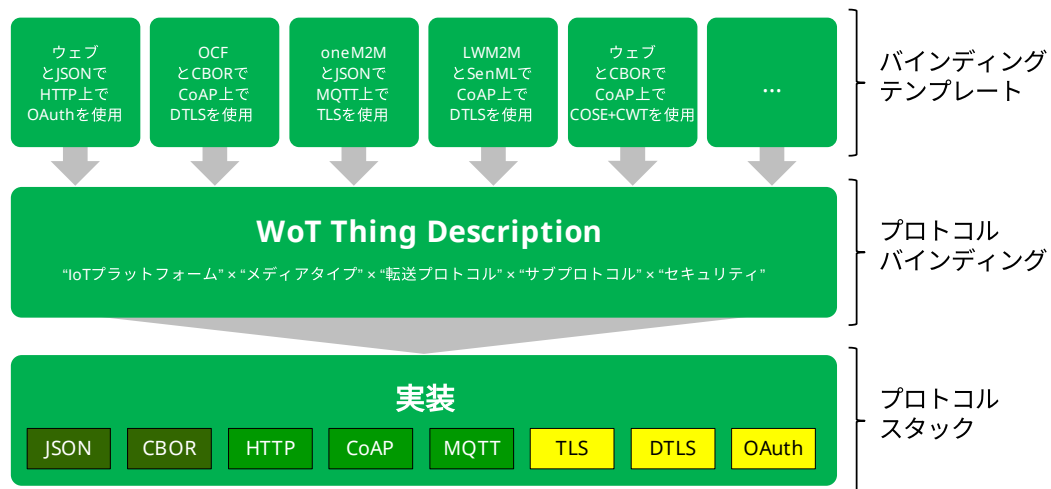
ウェブ
とJSONで
HTTP上で
OAuthを使用

OCF
とCBORで
CoAP上で
DTLSを使用

oneM2M
とJSONで
MQTT上で
TLSを使用

LWM2M
とSenMLで
CoAP上で
DTLSを使用

ウェブ
とCBORで
CoAP上で
COSE+CWTを使用

...

バインディング
テンプレート

WoT Thing Description

"IoTプラットフォーム" × "メディアタイプ" × "転送プロトコル" × "サブプロトコル" × "セキュリティ"

プロトコル
バインディング

実装

JSON CBOR HTTP CoAP MQTT TLS DTLS OAuth

プロトコル
スタック